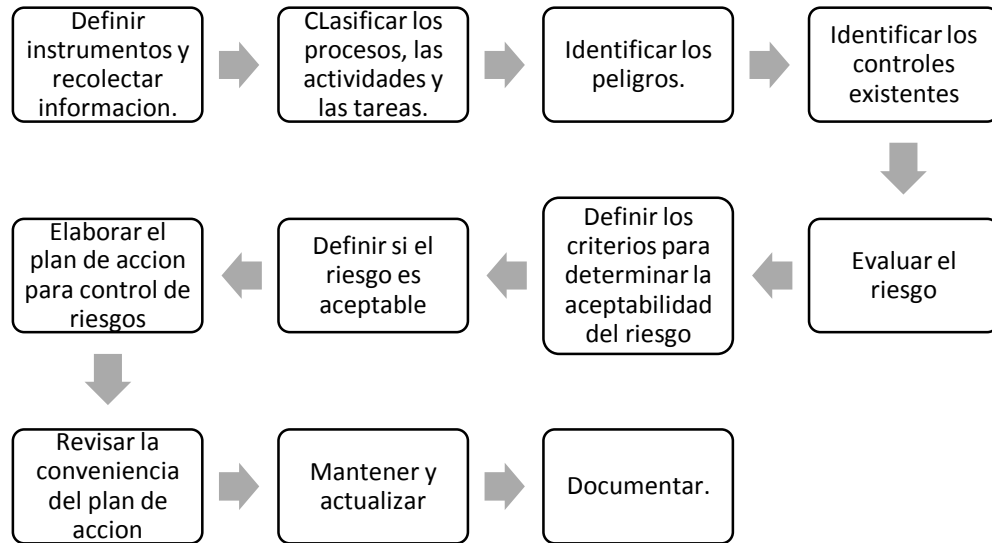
Definir instrumentos y recolectar informacion.

CLasificar los procesos, las actividades y las tareas.

Identificar los peligros.

Identificar los controles existentes

Evaluar el riesgo

Definir los criterios para determinar la aceptabilidad del riesgo

Definir si el riesgo es aceptable

Elaborar el plan de accion para control de riesgos

Revisar la conveniencia del plan de accion

Mantener y actualizar

Documentar.